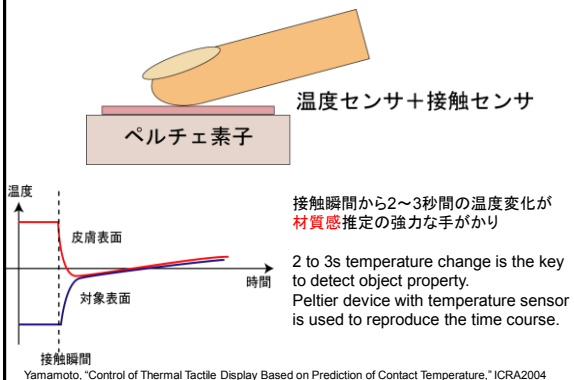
温度センサ＋接触センサ

ペルチェ素子

温度

皮膚表面

対象表面

時間

接触瞬間

接触瞬間から2〜3秒間の温度変化が材質感推定の強力な手がかり

2 to 3s temperature change is the key to detect object property.
Peltier device with temperature sensor is used to reproduce the time course.

Yamamoto, "Control of Thermal Tactile Display Based on Prediction of Contact Temperature," ICRA2004